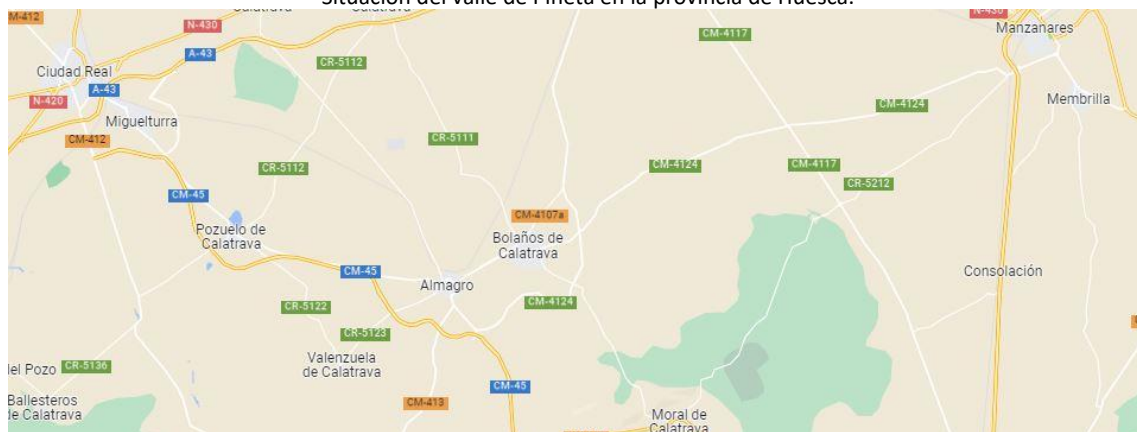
Situación del valle de Pineta en la provincia de Huesca.

CM-412
Calatrava
N-430
N-430
Manzanares
CM-4117
A-43
CR-5112
Ciudad Real
A-43
N-420
CM-4124
Membrilla
Miguelturra
CM-412
CR-5111
CM-4124
CM-4117
CR-5112
CR-5212
CM-45
CM-4107a
Pozuelo de Calatrava
Bolaños de Calatrava
Consolación
CM-45
Almagro
CR-5122
CM-4124
CR-5123
Valenzuela de Calatrava
el Pozo
CR-5136
CM-45
Ballesteros de Calatrava
CM-413
Moral de Calatrava